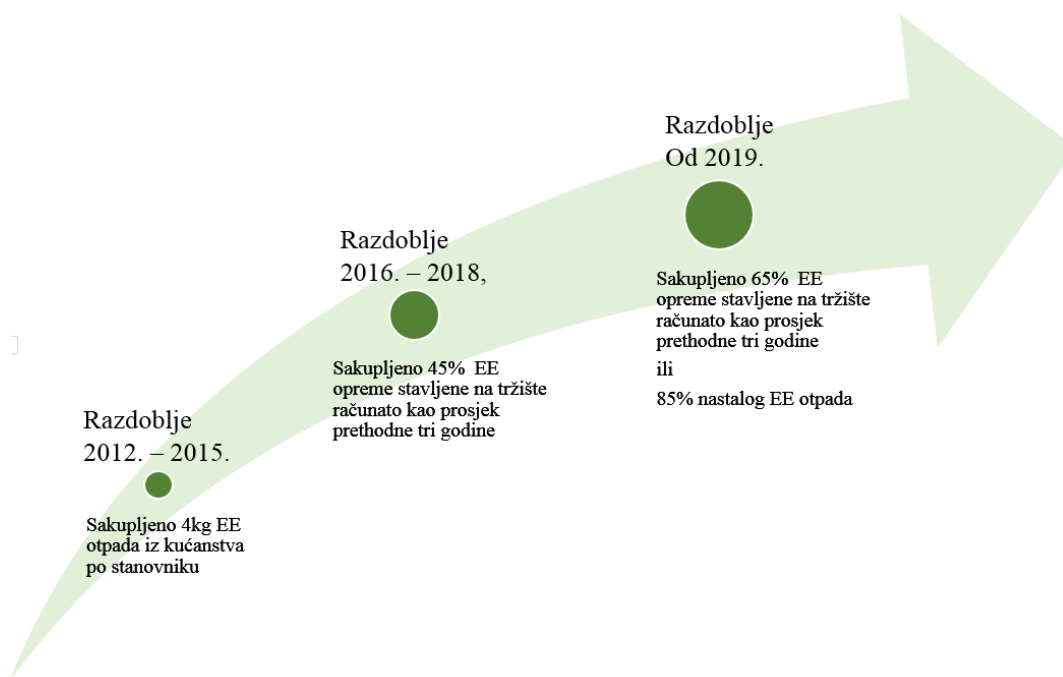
Razdoblje
2012. – 2015.

Sakupljeno 4kg EE otpada iz kućanstva po stanovniku

Razdoblje
2016. – 2018,

Sakupljeno 45% EE opreme stavljene na tržište računato kao prosjek prethodne tri godine

Razdoblje
Od 2019.

Sakupljeno 65% EE opreme stavljene na tržište računato kao prosjek prethodne tri godine

ili

85% nastalog EE otpada